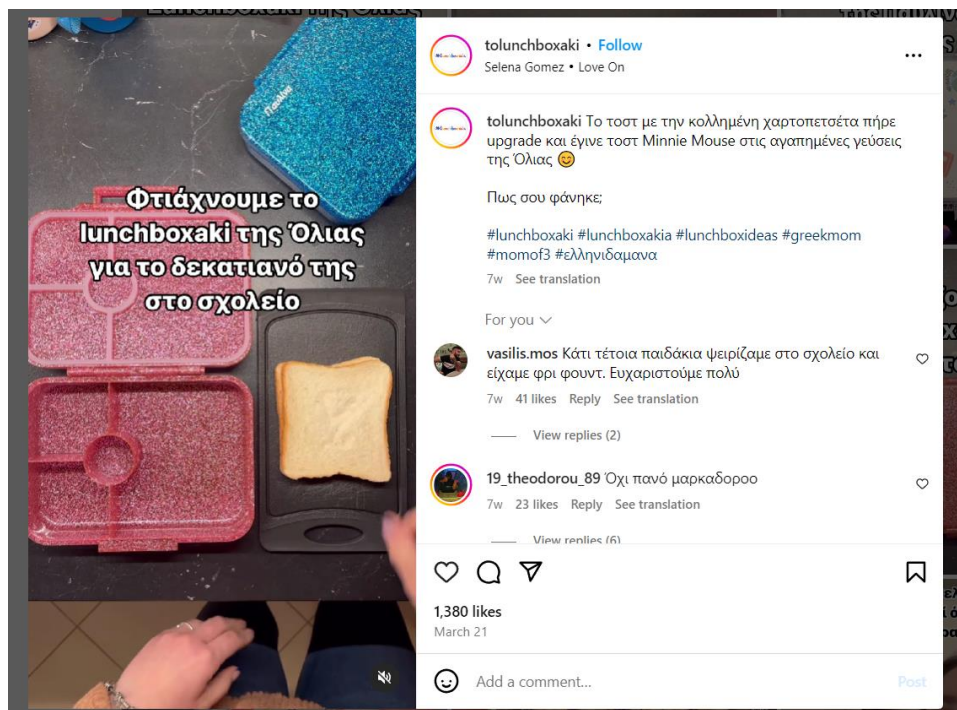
Φτιάχνουμε το lunchboxaki της Όλιας για το δεκατιανό της στο σχολείο

tolunchboxaki • Follow
Selena Gomez • Love On

tolunchboxaki Το τοστ με την κολλημένη χαρτοπετσέτα πήρε upgrade και έγινε τοστ Minnie Mouse στις αγαπημένες γεύσεις της Όλιας 😊

Πως σου φάνηκε;

#lunchboxaki #lunchboxakia #lunchboxideas #greekmom #momof3 #ελληνιδαμανα

7w See translation

For you

vasilis.mos Κάτι τέτοια παιδάκια ψειρίζαμε στο σχολείο και είχαμε φρι φουντ. Ευχαριστούμε πολύ

7w 41 likes Reply See translation

View replies (2)

19_theodorou_89 Όχι πανό μαρκαδοροο

7w 23 likes Reply See translation

View replies (6)

1,380 likes
March 21

Add a comment...
Post